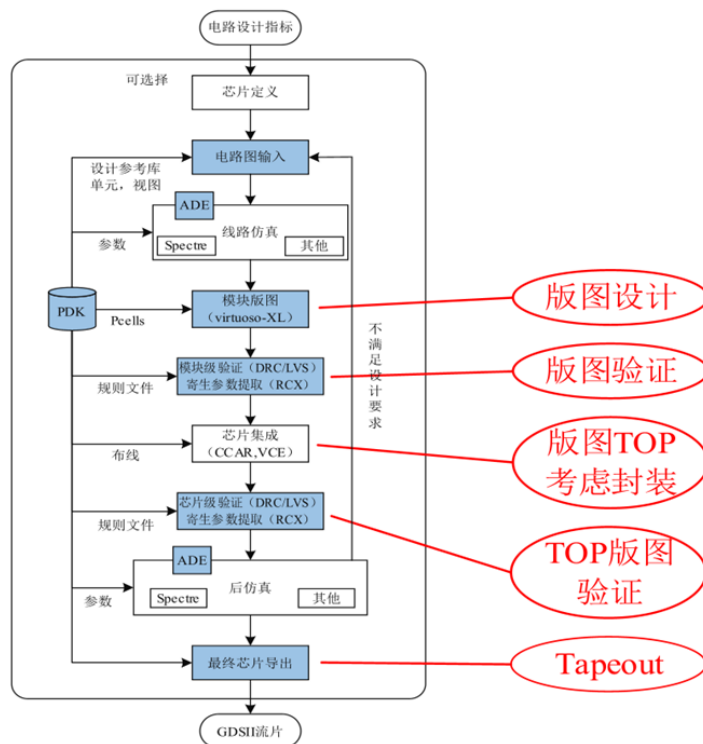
电路设计指标

可选择

芯片定义

电路图输入

设计参考库 单元，视图

ADE

线路仿真

参数

Spectre

其他

PDK

Pcells

模块版图 （virtuoso-XL）

版图设计

不满足设计要求

规则文件

模块级验证（DRC/LVS） 寄生参数提取（RCX）

版图验证

布线

芯片集成 （CCAR,VCE）

版图TOP 考虑封装

规则文件

芯片级验证（DRC/LVS） 寄生参数提取（RCX）

TOP版图 验证

ADE

后仿真

参数

Spectre

其他

最终芯片导出

Tapeout

GDSII流片